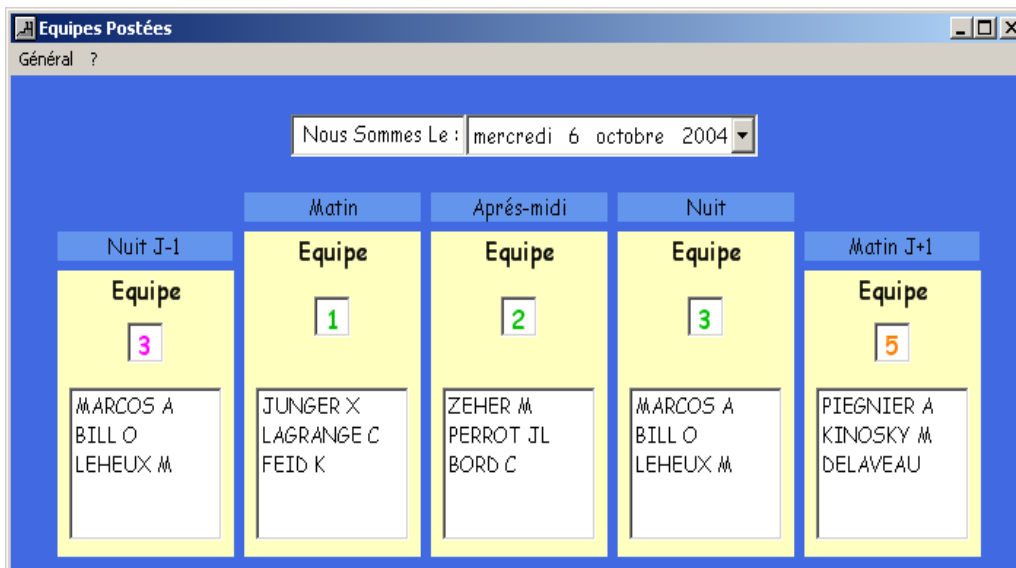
Equipes Postées

Général ?

Nous Sommes Le : mercredi 6 octobre 2004

Nuit J-1
Equipe
3
MARCOS A
BILL O
LEHEUX M

Matin
Equipe
1
JUNGER X
LAGRANGE C
FEID K

Aprés-midi
Equipe
2
ZEHER M
PERROT JL
BORD C

Nuit
Equipe
3
MARCOS A
BILL O
LEHEUX M

Matin J+1
Equipe
5
PIEGNIER A
KINOSKY M
DELAVEAU